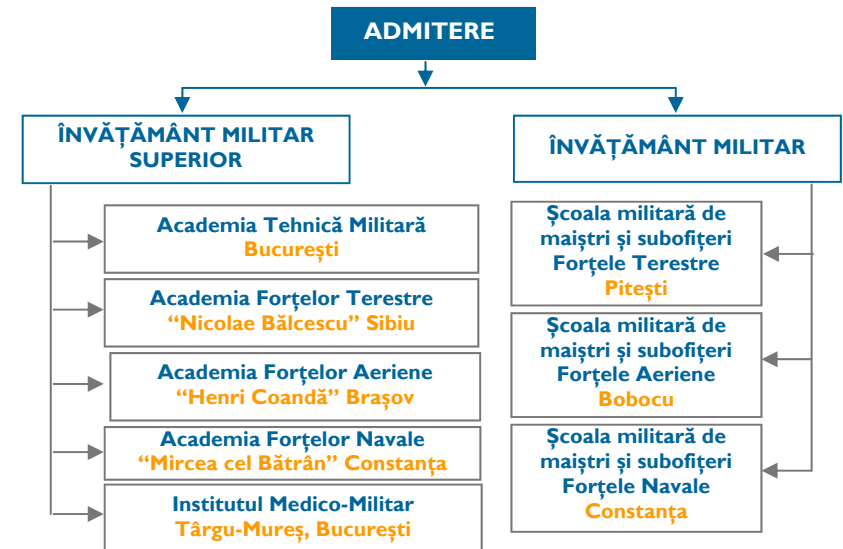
ADMITERE

ÎNVĂŢĂMÂNT MILITAR SUPERIOR

Academia Tehnică Militară
Bucureşti

Academia Forţelor Terestre
"Nicolae Bălcescu" Sibiu

Academia Forţelor Aeriene
"Henri Coandă" Braşov

Academia Forţelor Navale
"Mircea cel Bătrân" Constanţa

Institutul Medico-Militar
Târgu-Mureş, Bucureşti

ÎNVĂŢĂMÂNT MILITAR

Şcoala militară de maiştri şi subofiţeri Forţele Terestre
Piteşti

Şcoala militară de maiştri şi subofiţeri Forţele Aeriene
Bobocu

Şcoala militară de maiştri şi subofiţeri Forţele Navale
Constanţa